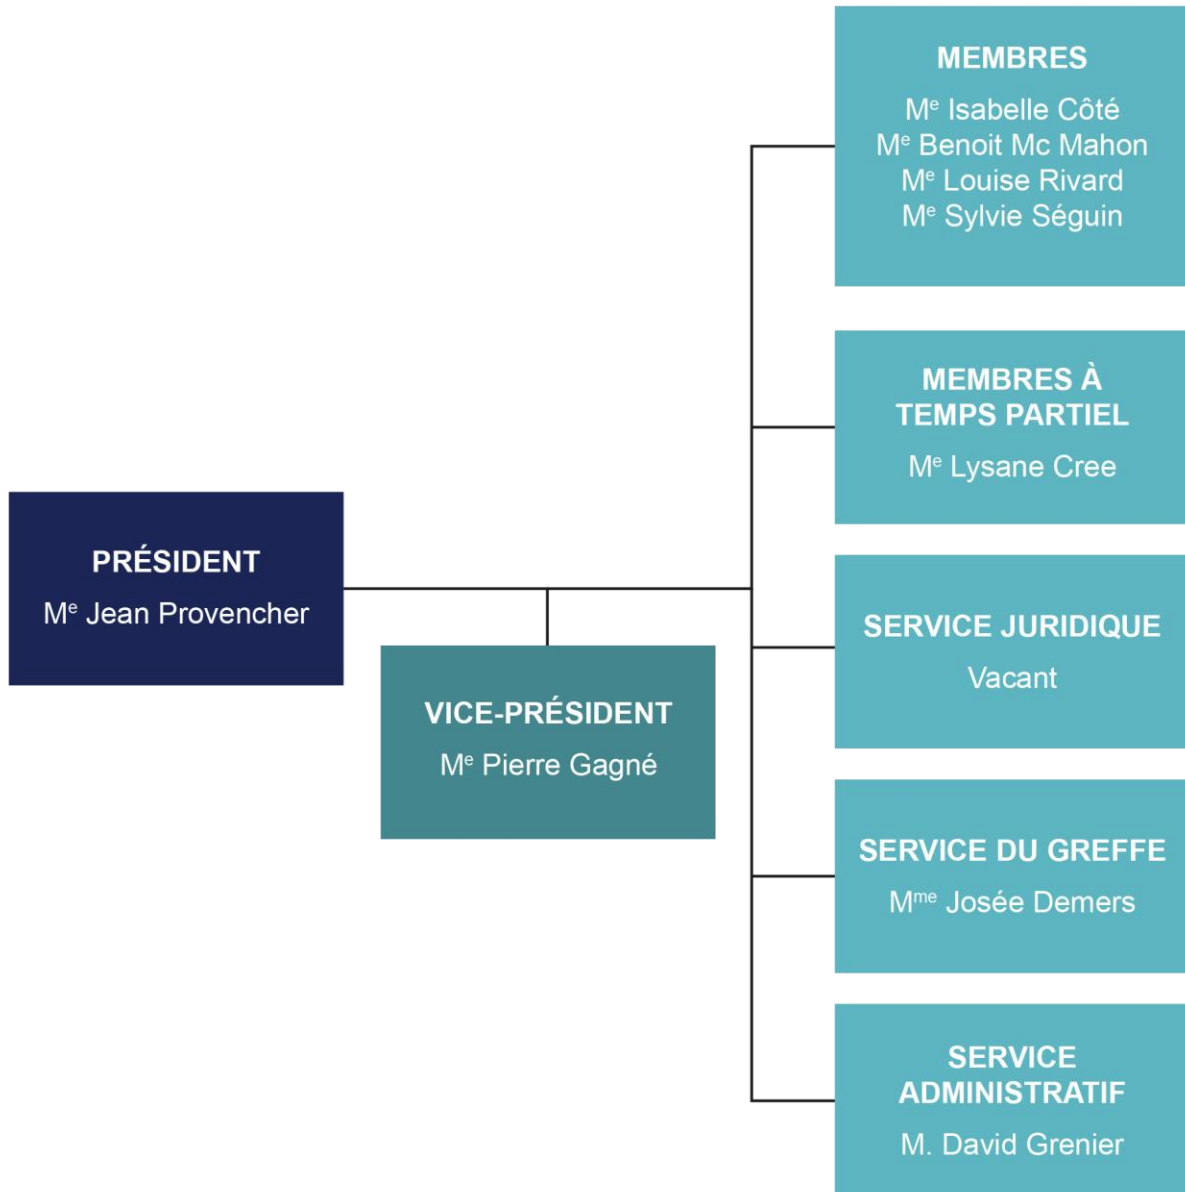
PRÉSIDENT
M$^{e}$ Jean Provencher

VICE-PRÉSIDENT
M$^{e}$ Pierre Gagné

MEMBRES
M$^{e}$ Isabelle Côté
M$^{e}$ Benoit Mc Mahon
M$^{e}$ Louise Rivard
M$^{e}$ Sylvie Séguin

MEMBRES À TEMPS PARTIEL
M$^{e}$ Lysane Cree

SERVICE JURIDIQUE
Vacant

SERVICE DU GREFFE
M$^{me}$ Josée Demers

SERVICE ADMINISTRATIF
M. David Grenier